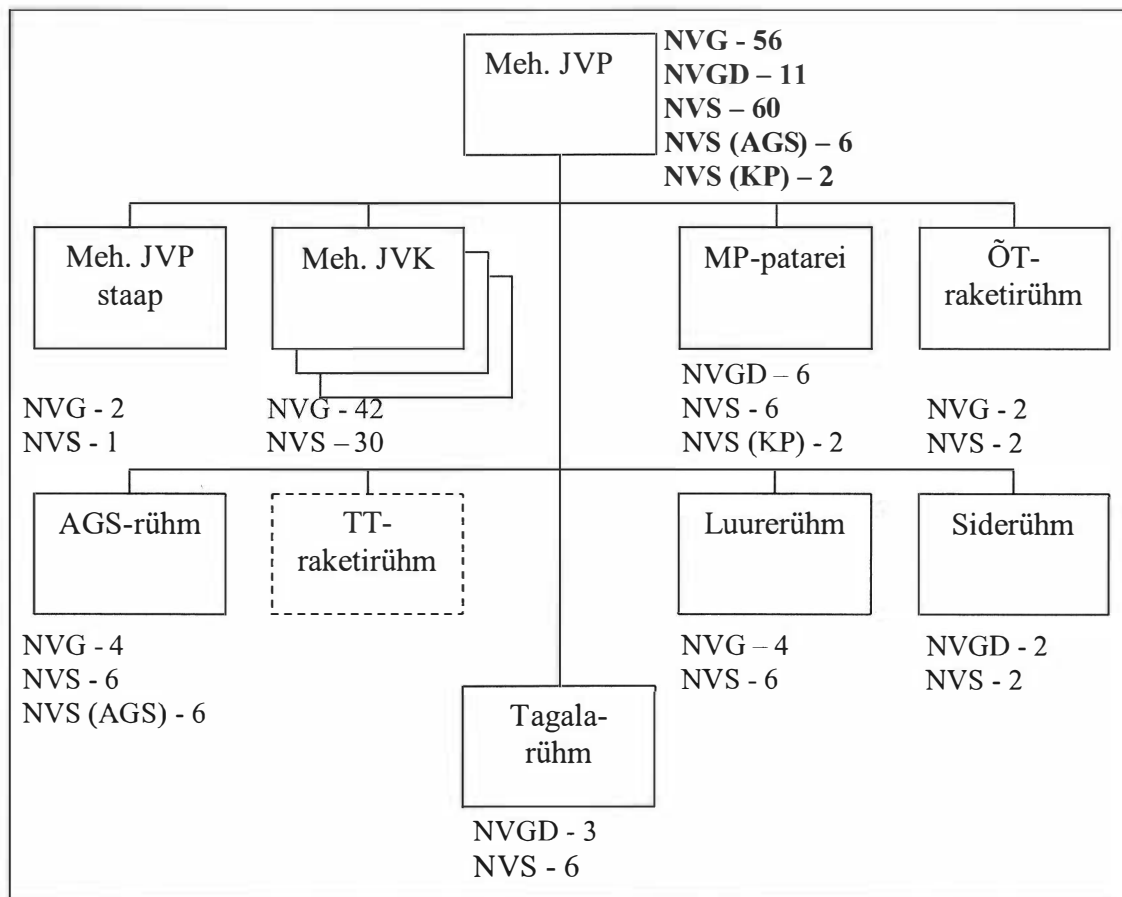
Meh. JVP

NVG - 56
NVGD – 11
NVS – 60
NVS (AGS) – 6
NVS (KP) – 2

Meh. JVP staap

NVG - 2
NVS - 1

Meh. JVK

NVG - 42
NVS – 30

MP-patarei

NVGD – 6
NVS - 6
NVS (KP) - 2

ÕT-raketirühm

NVG - 2
NVS - 2

AGS-rühm

NVG - 4
NVS - 6
NVS (AGS) - 6

TT-raketirühm

Luurerühm

NVG – 4
NVS - 6

Siderühm

NVGD - 2
NVS - 2

Tagala-rühm

NVGD - 3
NVS - 6